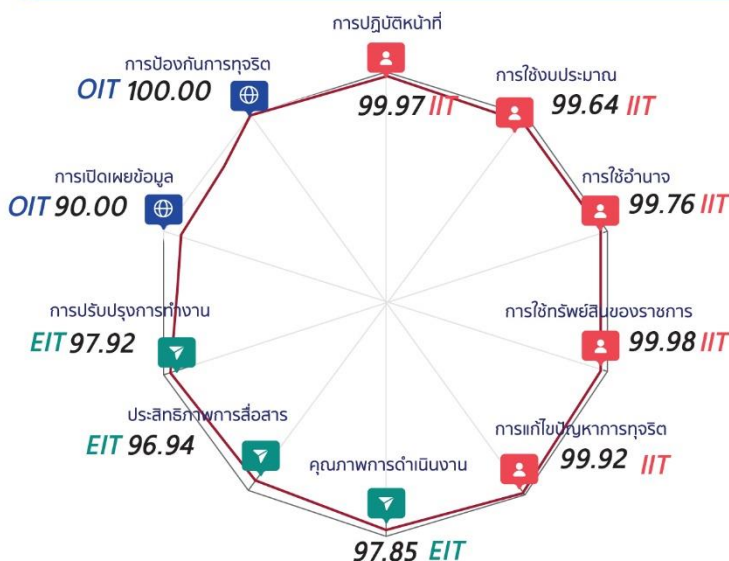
การปฏิบัติหน้าที่
99.97 IIT

การใช้งบประมาณ
99.64 IIT

การใช้อำนาจ
99.76 IIT

การใช้ทรัพย์สินของราชการ
99.98 IIT

การแก้ไขปัญหาการทุจริต
99.92 IIT

คุณภาพการดำเนินงาน
97.85 EIT

ประสิทธิภาพการสื่อสาร
EIT 96.94

การปรับปรุงการทำงาน
EIT 97.92

การเปิดเผยข้อมูล
OIT 90.00

การป้องกันการทุจริต
OIT 100.00